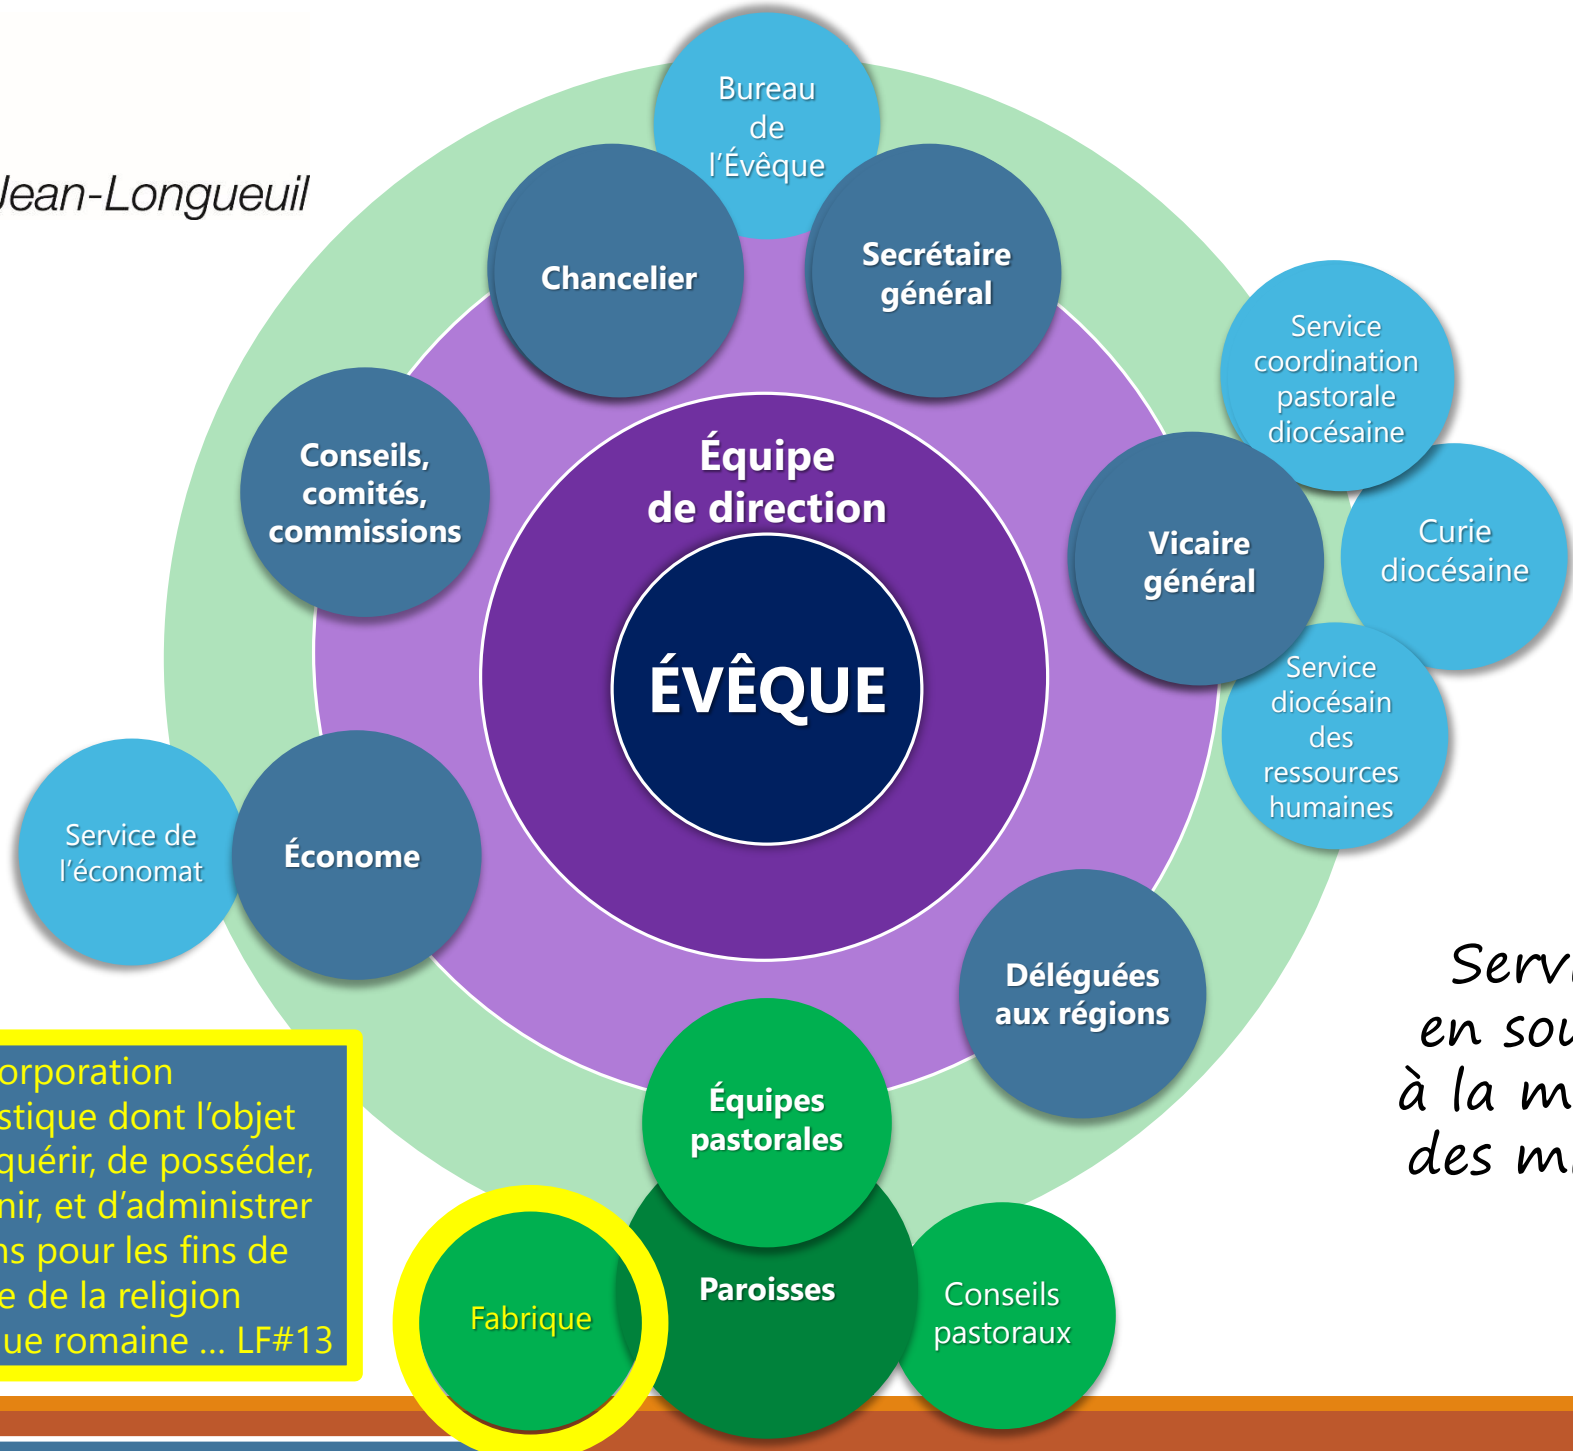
Jean-Longueuil

Bureau de l'Évêque

Chancelier

Secrétaire général

Service coordination pastorale diocésaine

Conseils, comités, commissions

Équipe de direction

ÉVÊQUE

Vicaire général

Curie diocésaine

Service diocésain des ressources humaines

Service de l'économat

Économe

Déléguées aux régions

Servi
en sou
à la m
des m

orporation
stique dont l'objet
quérir, de posséder,
nir, et d'administrer
ns pour les fins de
e de la religion
ue romaine ... LF#13

Équipes pastorales

Fabrique

Paroisses

Conseils pastoraux